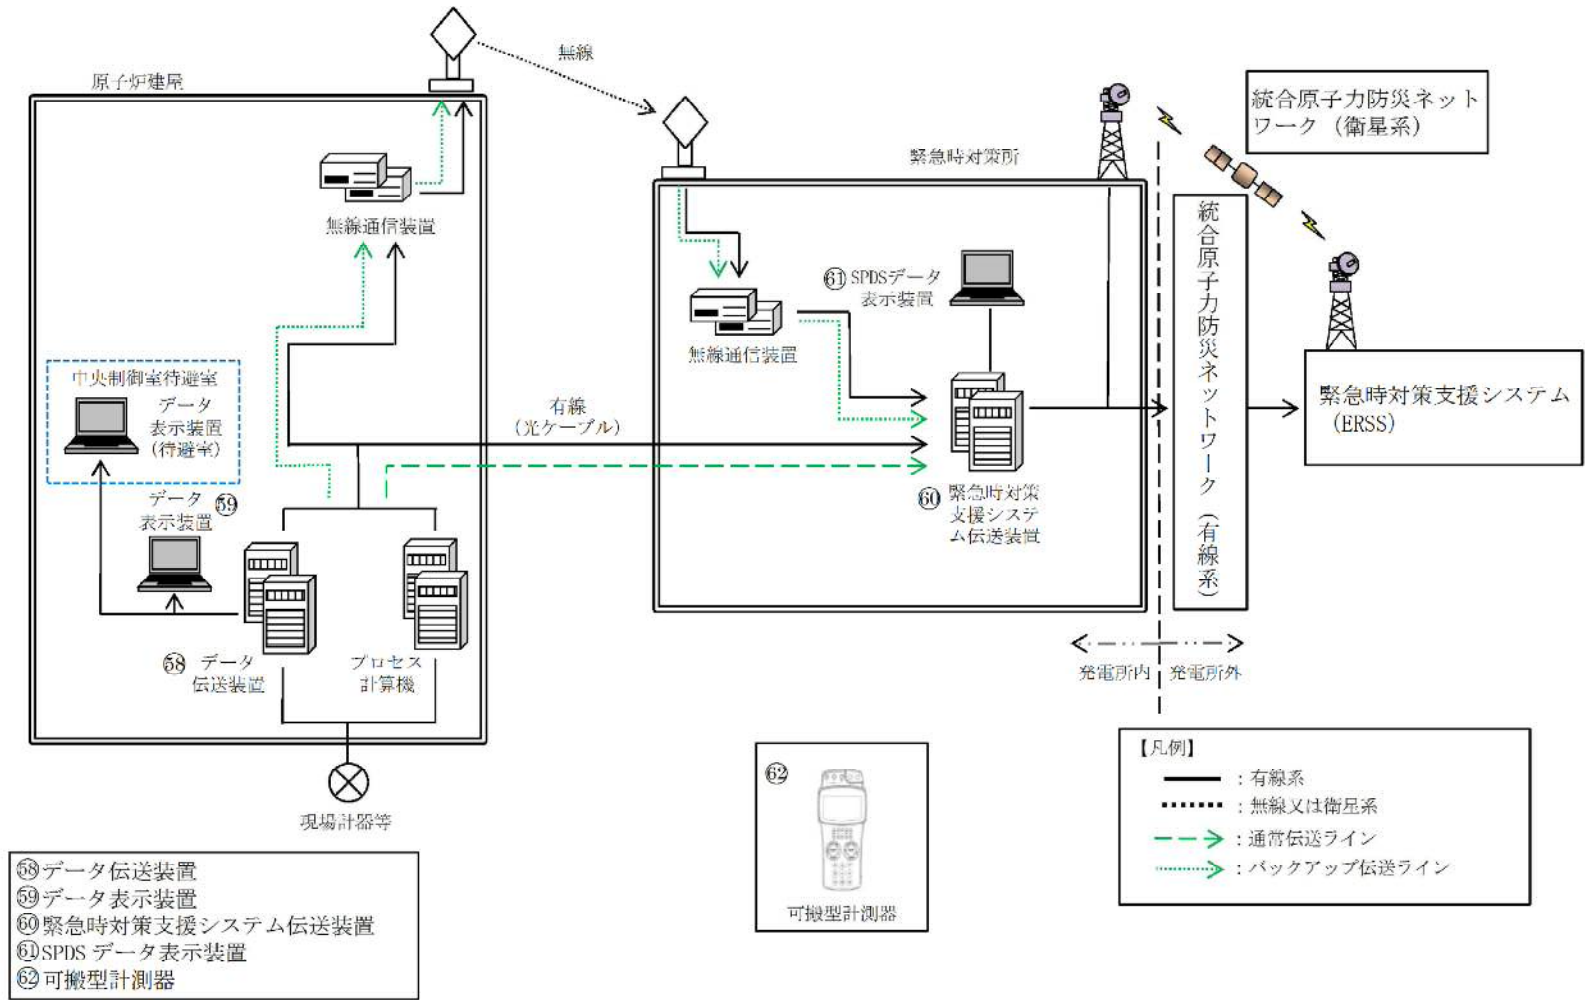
原子炉建屋

無線

無線通信装置

中央制御室待避室

データ表示装置（待避室）

データ表示装置 ㊾

㊽ データ伝送装置

プロセス計算機

現場計器等

有線（光ケーブル）

緊急時対策所

無線通信装置

㉛ SPDSデータ表示装置

㊿ 緊急時対策支援システム伝送装置

統合原子力防災ネットワーク（衛星系）

統合原子力防災ネットワーク（有線系）

緊急時対策支援システム（ERSS）

発電所内　発電所外

㊷

可搬型計測器

【凡例】
：有線系
：無線又は衛星系
：通常伝送ライン
：バックアップ伝送ライン

㊽データ伝送装置
㊾データ表示装置
㊿緊急時対策支援システム伝送装置
㉛SPDS データ表示装置
㊷可搬型計測器